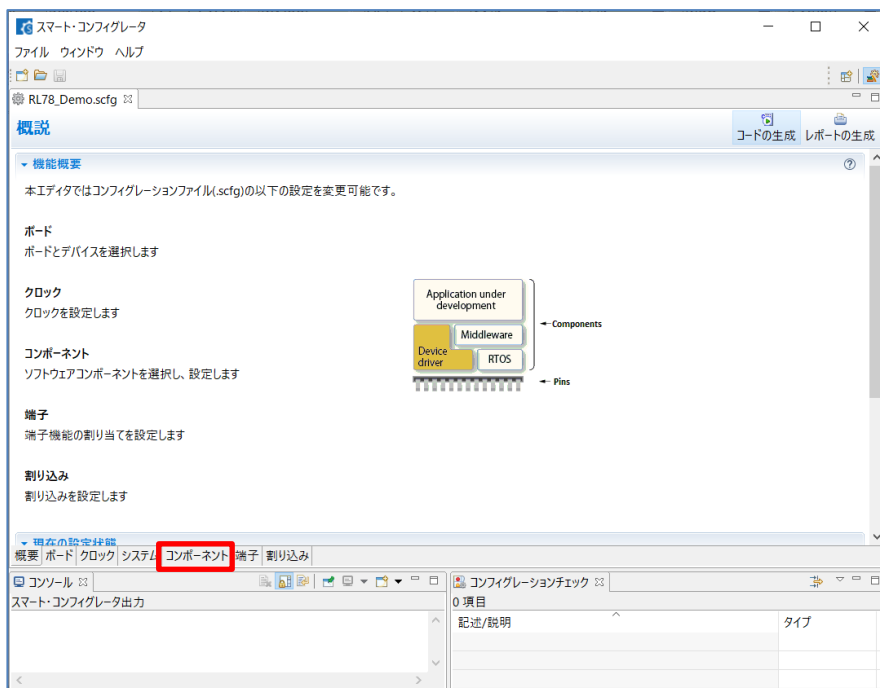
スマート・コンフィグレータ

ファイル ウィンドウ ヘルプ

RL78_Demo.scfg ☒

概説

コードの生成 レポートの生成

▾ 機能概要

本エディタではコンフィグレーションファイル(.scfg)の以下の設定を変更可能です。

ボード
ボードとデバイスを選択します

クロック
クロックを設定します

コンポーネント
ソフトウェアコンポーネントを選択し、設定します

端子
端子機能の割り当てを設定します

割り込み
割り込みを設定します

Application under development
Middleware
Device driver
RTOS
Components
Pins

▾ 現在の設定状態

概要 ボード クロック システム コンポーネント 端子 割り込み

コンソール ☒
スマート・コンフィグレータ出力

コンフィグレーションチェック ☒
0 項目
記述/説明
タイプ